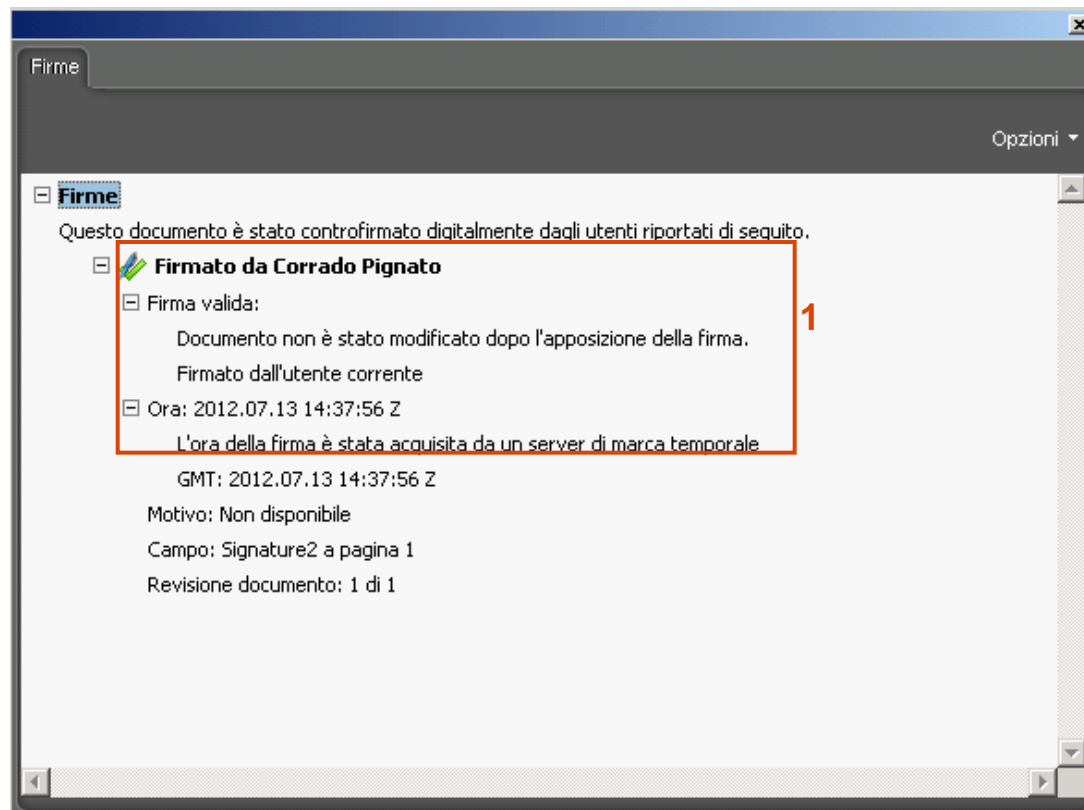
Firme

Opzioni

Firme

Questo documento è stato controfirmato digitalmente dagli utenti riportati di seguito.

Firmato da Corrado Pignato

Firma valida:

Documento non è stato modificato dopo l'apposizione della firma.

Firmato dall'utente corrente

Ora: 2012.07.13 14:37:56 Z

L'ora della firma è stata acquisita da un server di marca temporale

GMT: 2012.07.13 14:37:56 Z

Motivo: Non disponibile

Campo: Signature2 a pagina 1

Revisione documento: 1 di 1

1